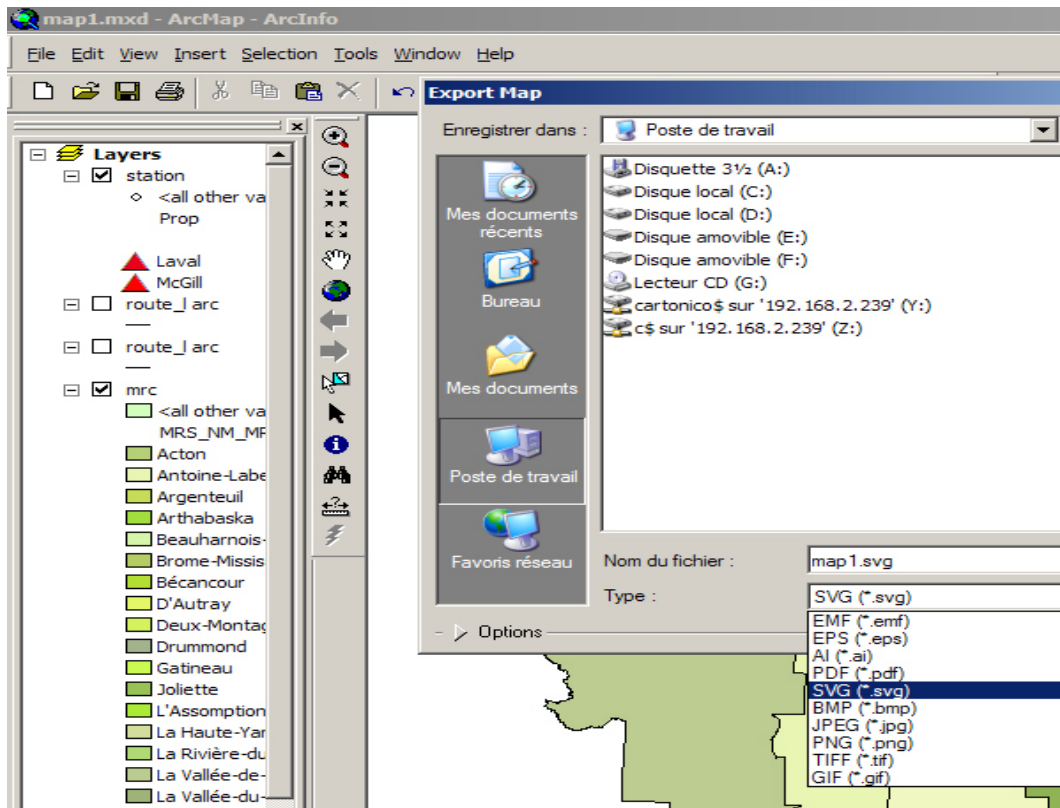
map1.mxd - ArcMap - ArcInfo

File Edit View Insert Selection Tools Window Help

Layers
station
<all other va
Prop
Laval
McGill
route_l arc
route_l arc
mrc
<all other va
MRS_NM_MF
Acton
Antoine-Labe
Argenteuil
Arthabaska
Beauharnois-
Brome-Missis
Bécancour
D'Autray
Deux-Montag
Drummond
Gatineau
Joliette
L'Assomption
La Haute-Yar
La Rivière-du
La Vallée-de-
La Vallée-du-

Export Map

Enregistrer dans : Poste de travail

Mes documents récents
Bureau
Mes documents
Poste de travail
Favoris réseau

Disquette 3½ (A:)
Disque local (C:)
Disque local (D:)
Disque amovible (E:)
Disque amovible (F:)
Lecteur CD (G:)
cartonico$ sur '192.168.2.239' (Y:)
c$ sur '192.168.2.239' (Z:)

Nom du fichier : map1.svg
Type : SVG (*.svg)

EMF (*.emf)
EPS (*.eps)
AI (*.ai)
PDF (*.pdf)
SVG (*.svg)
BMP (*.bmp)
JPEG (*.jpg)
PNG (*.png)
TIFF (*.tif)
GIF (*.gif)

Options